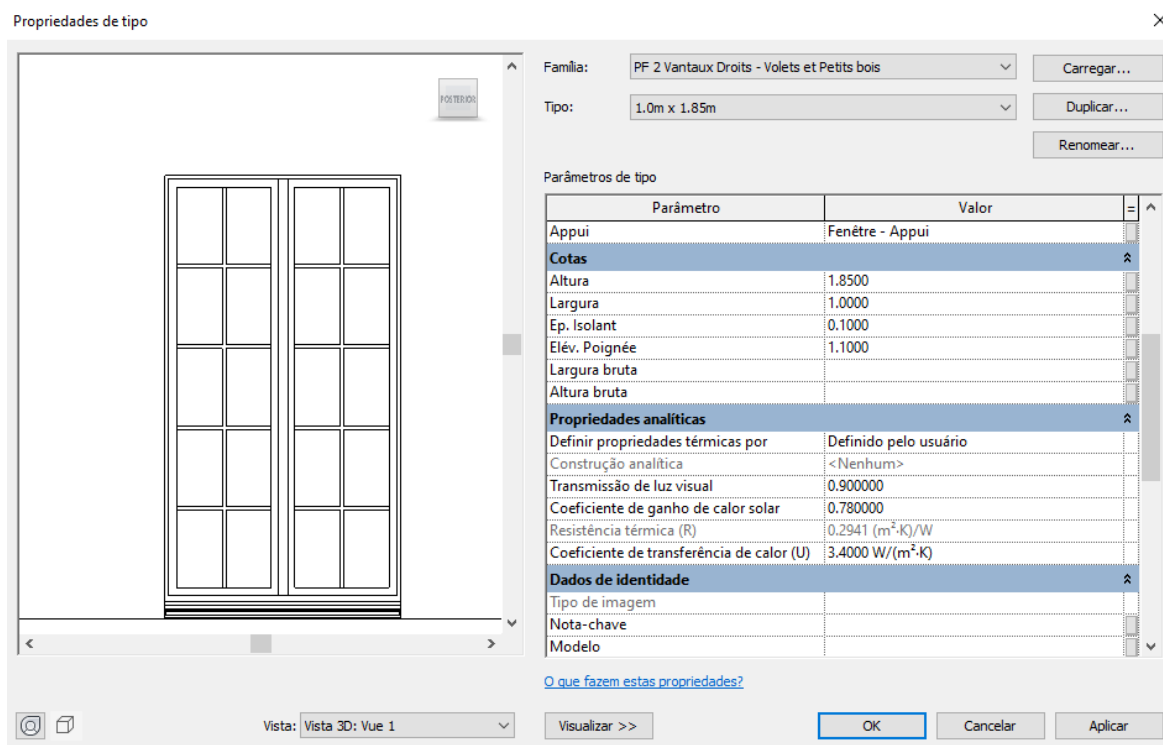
Propriedades de tipo

×

POSTERIOR

Família: PF 2 Vantaux Droits - Volets et Petits bois

Carregar...

Tipo: 1.0m x 1.85m

Duplicar...

Renomear...

Parâmetros de tipo

| Parâmetro | Valor |
|---|---|
| Appui | Fenêtre - Appui |
| **Cotas** | |
| Altura | 1.8500 |
| Largura | 1.0000 |
| Ep. Isolant | 0.1000 |
| Elév. Poignée | 1.1000 |
| Largura bruta | |
| Altura bruta | |
| **Propriedades analíticas** | |
| Definir propriedades térmicas por | Definido pelo usuário |
| Construção analítica | <Nenhum> |
| Transmissão de luz visual | 0.900000 |
| Coeficiente de ganho de calor solar | 0.780000 |
| Resistência térmica (R) | 0.2941 ($m^2$·K)/W |
| Coeficiente de transferência de calor (U) | 3.4000 W/($m^2$·K) |
| **Dados de identidade** | |
| Tipo de imagem | |
| Nota-chave | |
| Modelo | |

O que fazem estas propriedades?

Vista: Vista 3D: Vue 1

Visualizar >>

OK

Cancelar

Aplicar